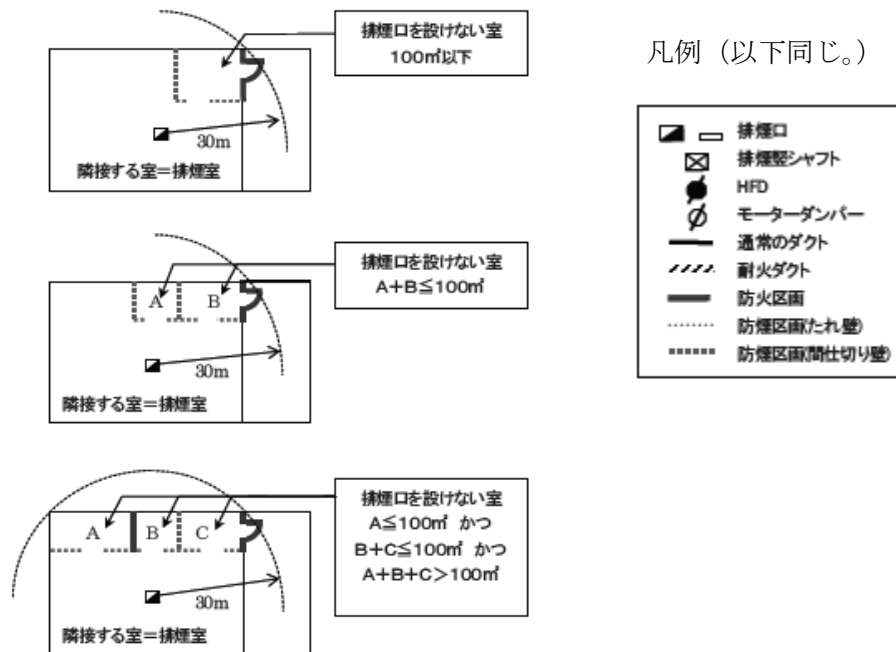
排煙口を設けない室
100㎡以下

30m
隣接する室＝排煙室

排煙口を設けない室
A+B≦100㎡

A
B
30m
隣接する室＝排煙室

排煙口を設けない室
A≦100㎡ かつ
B+C≦100㎡ かつ
A+B+C＞100㎡

A
B
C
30m
隣接する室＝排煙室

凡例（以下同じ。）

排煙口
排煙竪シャフト
HFD
モーターダンパー
通常のダクト
耐火ダクト
防火区画
防煙区画(たれ壁)
防煙区画(間仕切り壁)